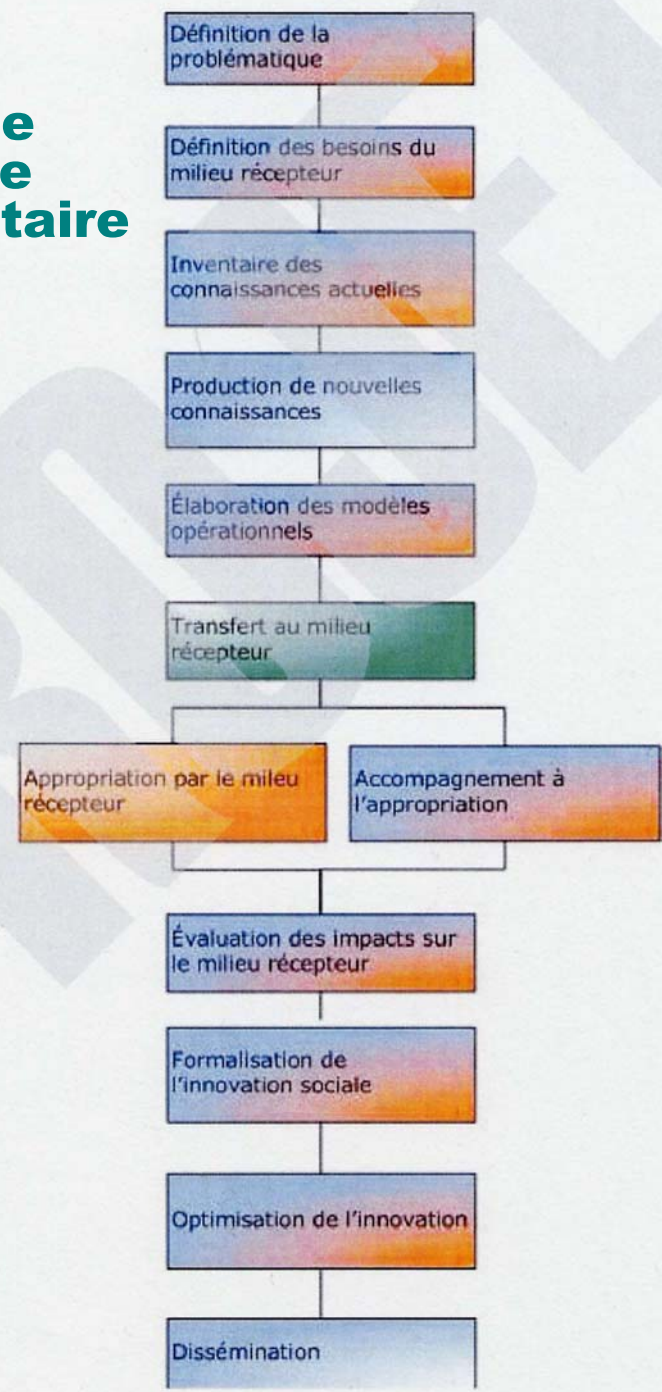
e
e
taire

Définition de la problématique

Définition des besoins du milieu récepteur

Inventaire des connaissances actuelles

Production de nouvelles connaissances

Élaboration des modèles opérationnels

Transfert au milieu récepteur

Appropriation par le mileu récepteur

Accompagnement à l'appropriation

Évaluation des impacts sur le milieu récepteur

Formalisation de l'innovation sociale

Optimisation de l'innovation

Dissémination